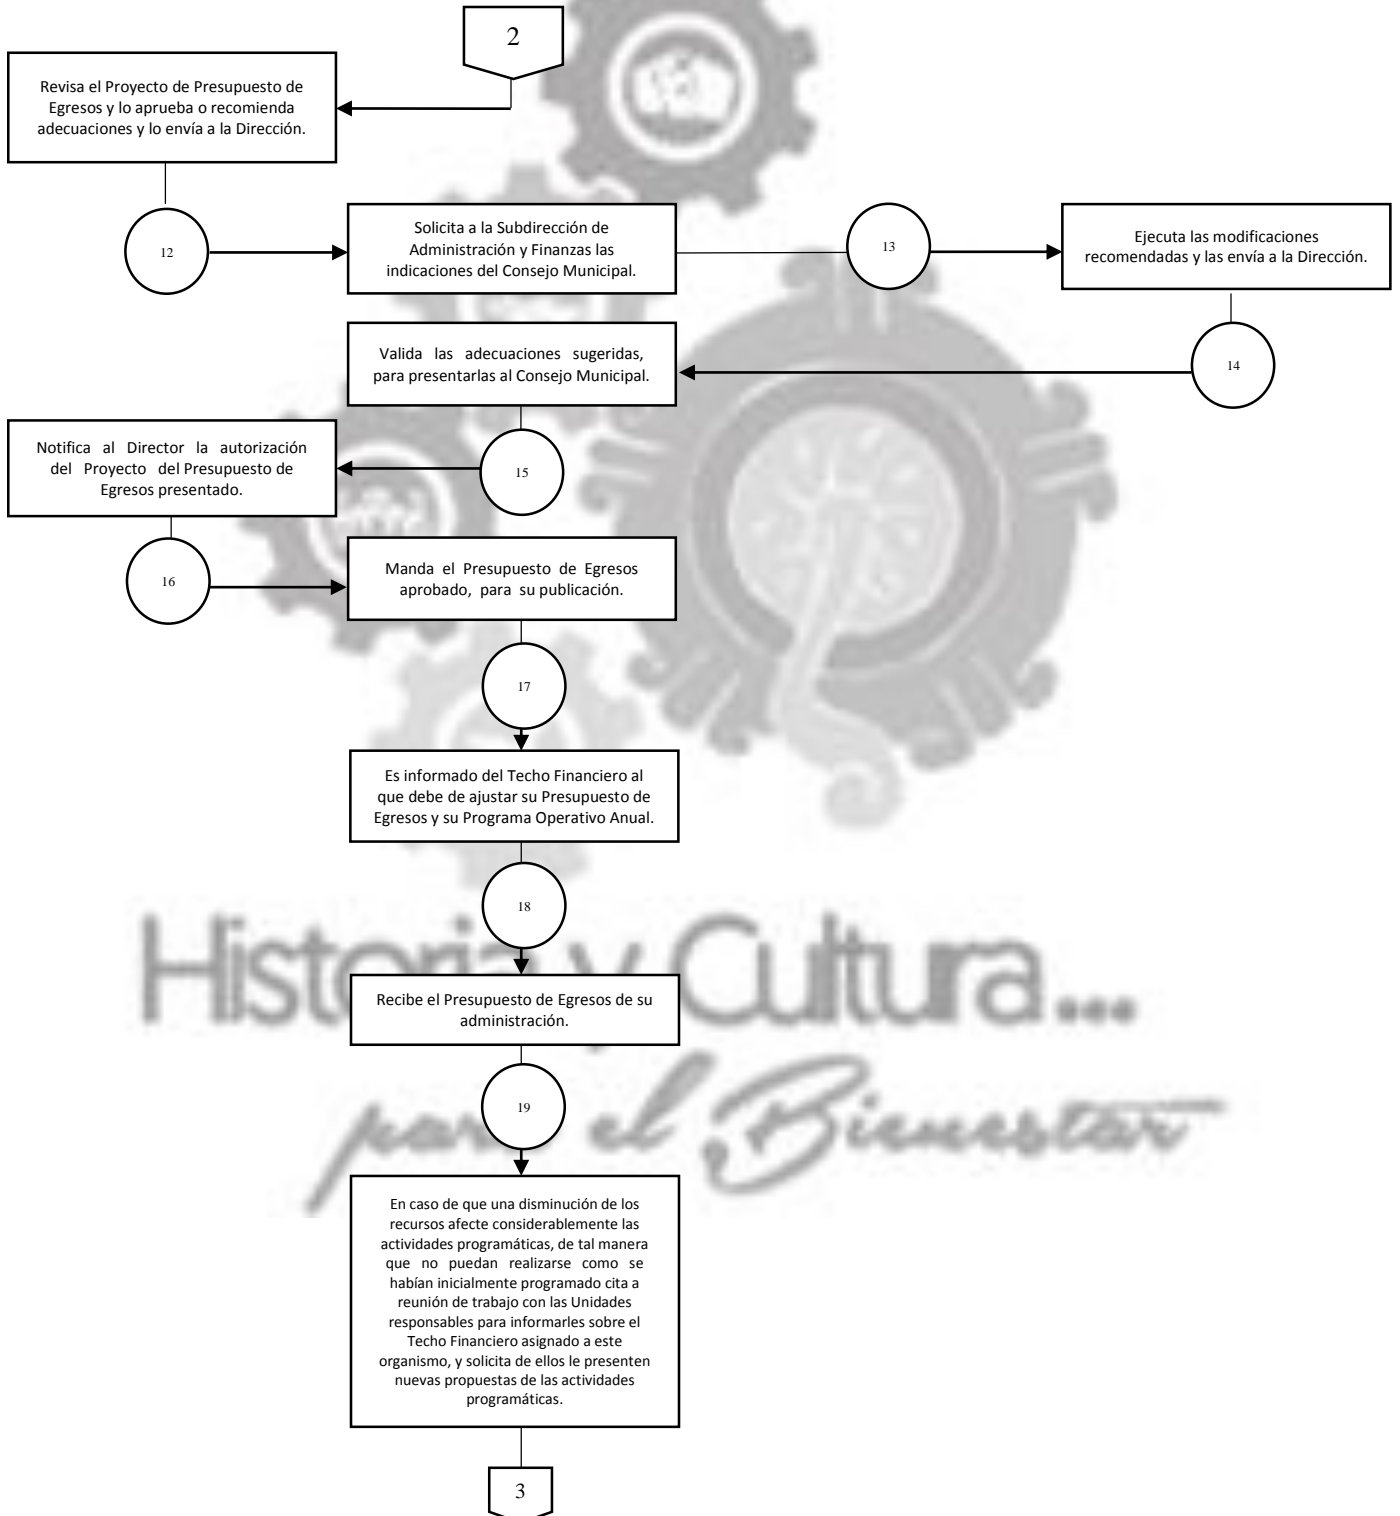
2

Revisa el Proyecto de Presupuesto de Egresos y lo aprueba o recomienda adecuaciones y lo envía a la Dirección.

12

Solicita a la Subdirección de Administración y Finanzas las indicaciones del Consejo Municipal.

13

Ejecuta las modificaciones recomendadas y las envía a la Dirección.

14

Valida las adecuaciones sugeridas, para presentarlas al Consejo Municipal.

15

Notifica al Director la autorización del Proyecto del Presupuesto de Egresos presentado.

16

Manda el Presupuesto de Egresos aprobado, para su publicación.

17

Es informado del Techo Financiero al que debe de ajustar su Presupuesto de Egresos y su Programa Operativo Anual.

18

Historia y Cultura...

Recibe el Presupuesto de Egresos de su administración.

19

para el Bienestar

En caso de que una disminución de los recursos afecte considerablemente las actividades programáticas, de tal manera que no puedan realizarse como se habían inicialmente programado cita a reunión de trabajo con las Unidades responsables para informarles sobre el Techo Financiero asignado a este organismo, y solicita de ellos le presenten nuevas propuestas de las actividades programáticas.

3